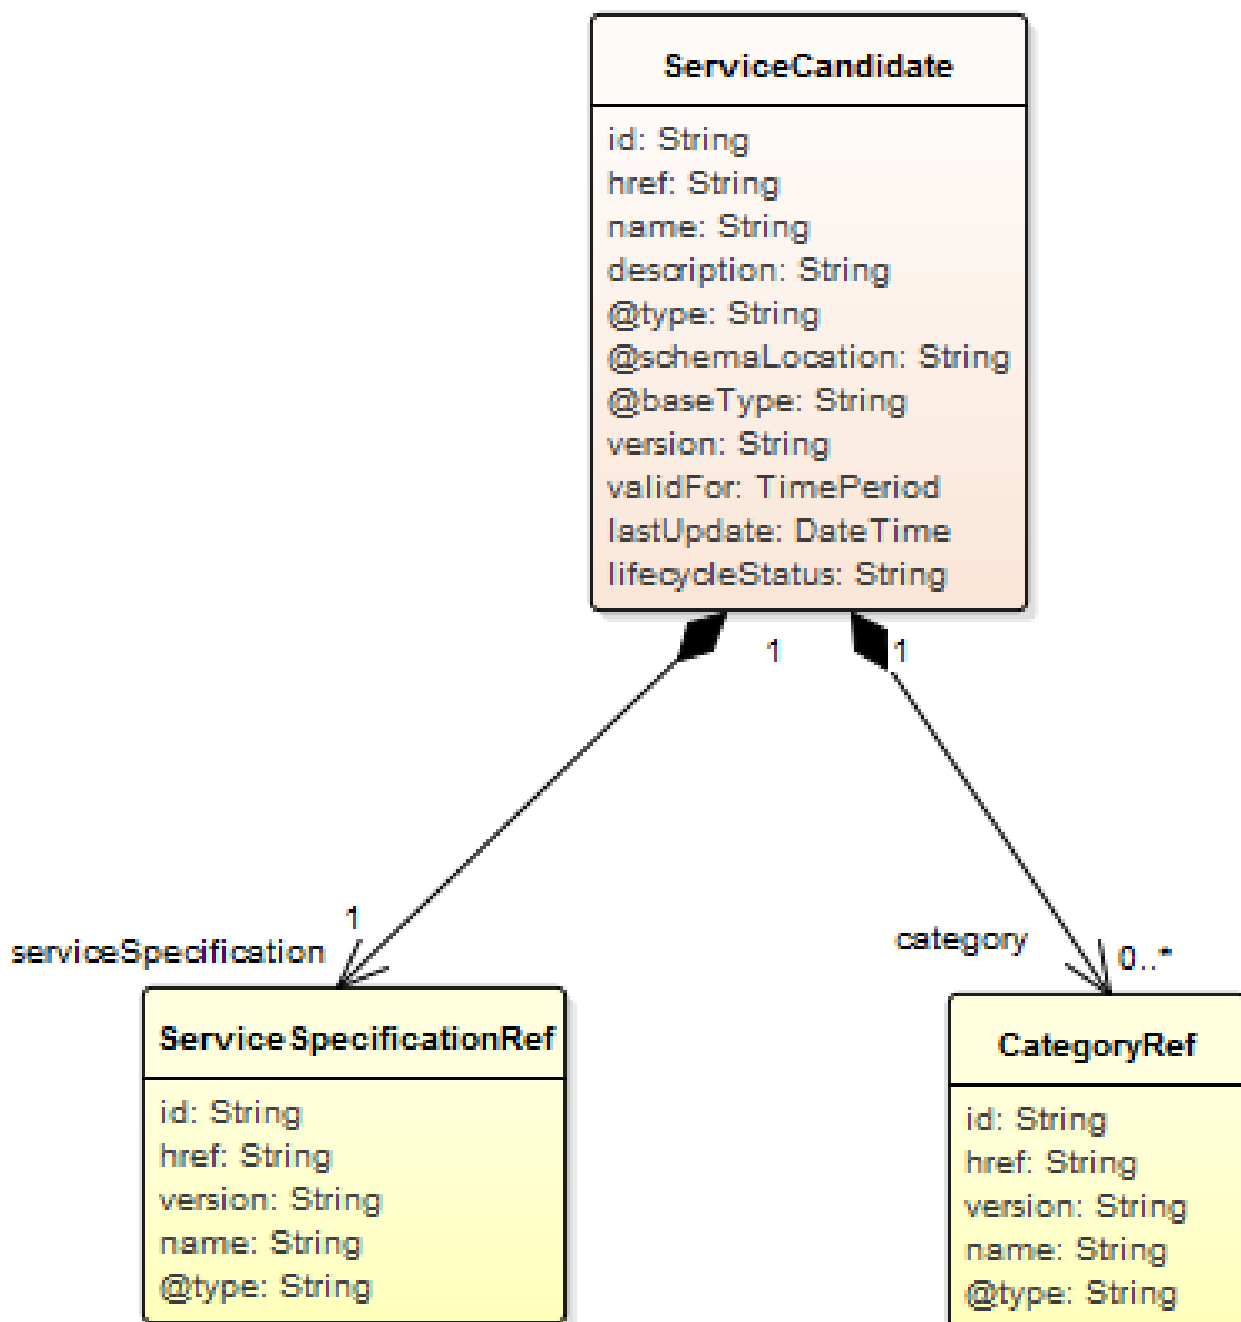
ServiceCandidate

id: String
href: String
name: String
description: String
@type: String
@schemaLocation: String
@baseType: String
version: String
validFor: TimePeriod
lastUpdate: DateTime
lifecycleStatus: String

1

1

1

serviceSpecification

category

0..*

ServiceSpecificationRef

id: String
href: String
version: String
name: String
@type: String

CategoryRef

id: String
href: String
version: String
name: String
@type: String